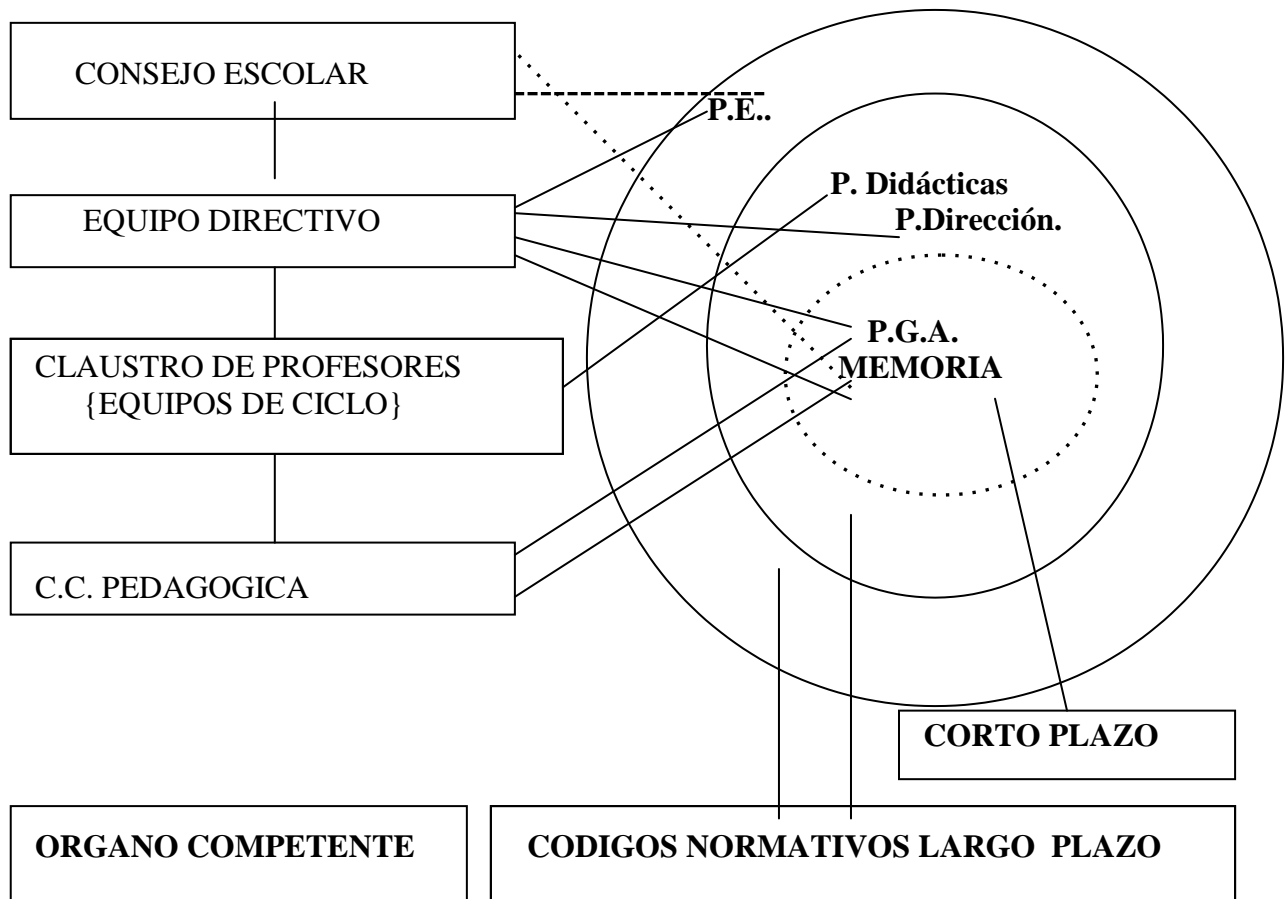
CONSEJO ESCOLAR

P.E..

EQUIPO DIRECTIVO

P. Didácticas

P.Dirección.

CLAUSTRO DE PROFESORES {EQUIPOS DE CICLO}

P.G.A.

MEMORIA

C.C. PEDAGOGICA

CORTO PLAZO

ORGANO COMPETENTE

CODIGOS NORMATIVOS LARGO PLAZO